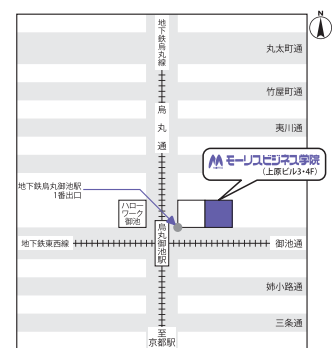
N

地下鉄烏丸線

丸太町通

竹屋町通

夷川通

烏

丸

通

モーリスビジネス学院
（上原ビル3・4F）

地下鉄烏丸御池駅
1番出口

ハローワーク
御池

烏丸御池駅

地下鉄東西線

御池通

姉小路通

三条通

至
京都駅